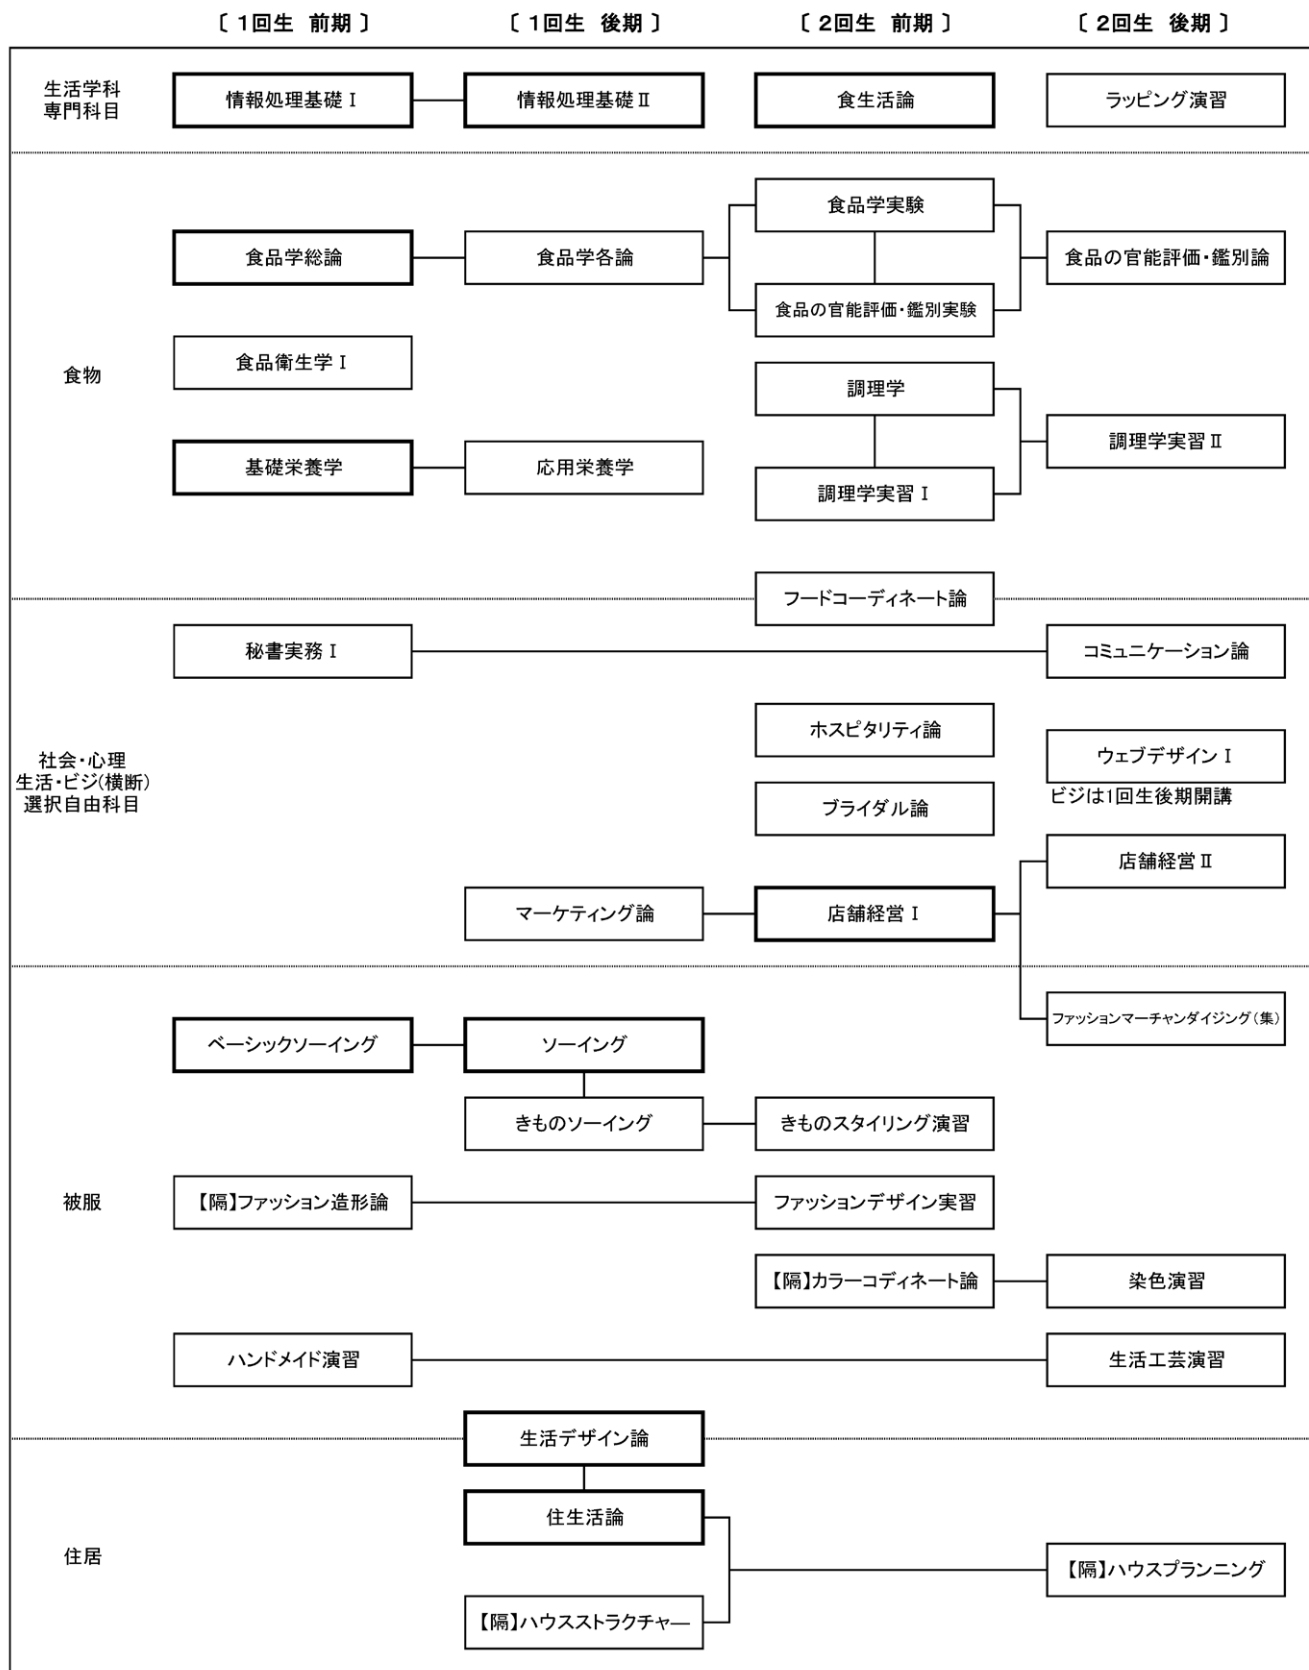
〔 1回生 前期 〕 〔 1回生 後期 〕 〔 2回生 前期 〕 〔 2回生 後期 〕

生活学科専門科目
情報処理基礎Ⅰ
情報処理基礎Ⅱ
食生活論
ラッピング演習

食物
食品学総論
食品学各論
食品学実験
食品の官能評価・鑑別実験
食品の官能評価・鑑別論
食品衛生学Ⅰ
調理学
調理学実習Ⅰ
調理学実習Ⅱ
基礎栄養学
応用栄養学
フードコーディネート論

社会・心理
生活・ビジ(横断)
選択自由科目
秘書実務Ⅰ
コミュニケーション論
ホスピタリティ論
ウェブデザインⅠ
ビジは1回生後期開講
ブライダル論
店舗経営Ⅱ
マーケティング論
店舗経営Ⅰ
ファッションマーチャンダイジング(集)

被服
ベーシックソーイング
ソーイング
きものソーイング
きものスタイリング演習
【隔】ファッション造形論
ファッションデザイン実習
【隔】カラーコディネート論
染色演習
ハンドメイド演習
生活工芸演習

住居
生活デザイン論
住生活論
【隔】ハウスストラクチャー
【隔】ハウスプランニング